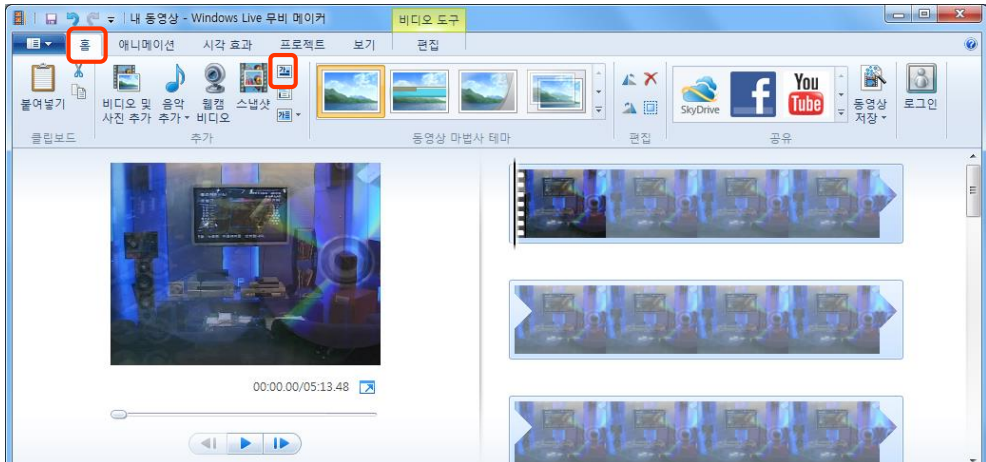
내 동영상 - Windows Live 무비 메이커

비디오 도구

홈 애니메이션 시각 효과 프로젝트 보기 편집

붙여넣기

클립보드

비디오 및 사진 추가

음악 추가

웹캠 비디오

스냅샷

추가

동영상 마법사 테마

편집

SkyDrive

You Tube

동영상 저장

로그인

공유

00:00.00/05:13.48